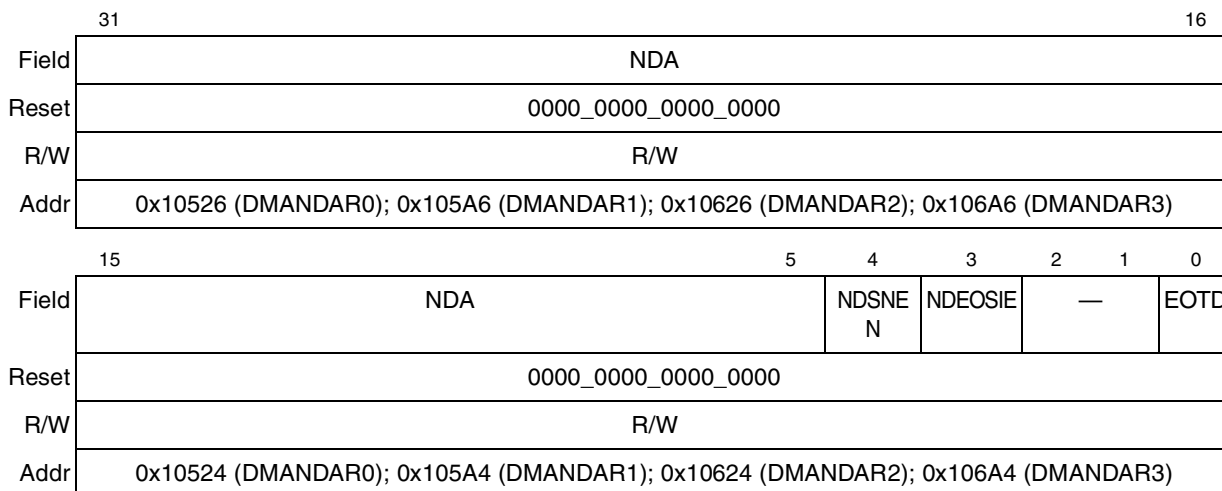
| | 31 | | | | | 16 |
|---|---|---|---|---|---|---|
| Field | NDA | | | | | |
| Reset | 0000_0000_0000_0000 | | | | | |
| R/W | R/W | | | | | |
| Addr | 0x10526 (DMANDAR0); 0x105A6 (DMANDAR1); 0x10626 (DMANDAR2); 0x106A6 (DMANDAR3) | | | | | |

| | 15 5 | 4 | 3 | 2 1 | 0 |
|---|---|---|---|---|---|
| Field | NDA | NDSNEN | NDEOSIE | — | EOTD |
| Reset | 0000_0000_0000_0000 | | | | |
| R/W | R/W | | | | |
| Addr | 0x10524 (DMANDAR0); 0x105A4 (DMANDAR1); 0x10624 (DMANDAR2); 0x106A4 (DMANDAR3) | | | | |